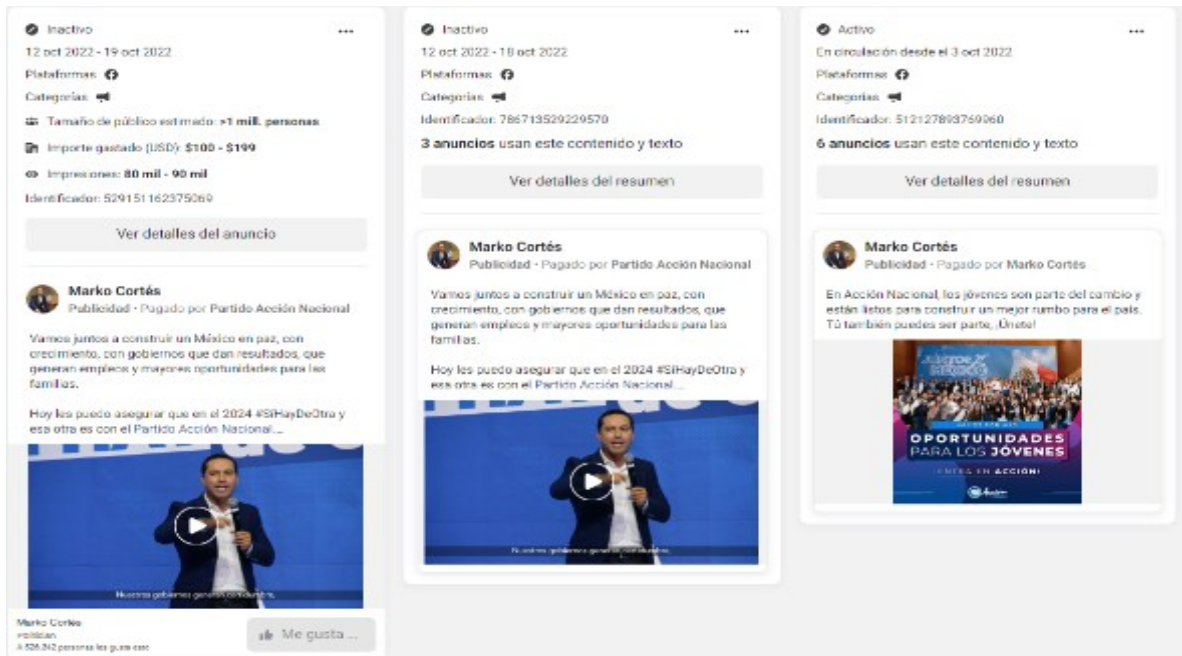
Inactivo

12 oct 2022 - 19 oct 2022

Plataformas

Categorías

Tamaño de público estimado: >1 mill. personas

Importe gastado (USD): $100 - $199

Impresiones: 80 mil - 90 mil

Identificador: 529151162375069

Ver detalles del anuncio

Marko Cortés
Publicidad · Pagado por Partido Acción Nacional

Vamos juntos a construir un México en paz, con crecimiento, con gobiernos que dan resultados, que generan empleos y mayores oportunidades para las familias.

Hoy les puedo asegurar que en el 2024 #SíHayDeOtra y esa otra es con el Partido Acción Nacional...

Nuestros gobiernos generan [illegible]

Marko Cortés
Político
A 526.242 personas les gusta esto

Me gusta ...

Inactivo

12 oct 2022 - 18 oct 2022

Plataformas

Categorías

Identificador: 786713529229570

3 anuncios usan este contenido y texto

Ver detalles del resumen

Marko Cortés
Publicidad · Pagado por Partido Acción Nacional

Vamos juntos a construir un México en paz, con crecimiento, con gobiernos que dan resultados, que generan empleos y mayores oportunidades para las familias.

Hoy les puedo asegurar que en el 2024 #SíHayDeOtra y esa otra es con el Partido Acción Nacional...

Nuestros gobiernos generan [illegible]

Activo

En circulación desde el 3 oct 2022

Plataformas

Categorías

Identificador: 512127893769060

6 anuncios usan este contenido y texto

Ver detalles del resumen

Marko Cortés
Publicidad · Pagado por Marko Cortés

En Acción Nacional, los jóvenes son parte del cambio y están listos para construir un mejor rumbo para el país. Tú también puedes ser parte, ¡Únete!

OPORTUNIDADES PARA LOS JÓVENES

¡ENTRA EN ACCIÓN!